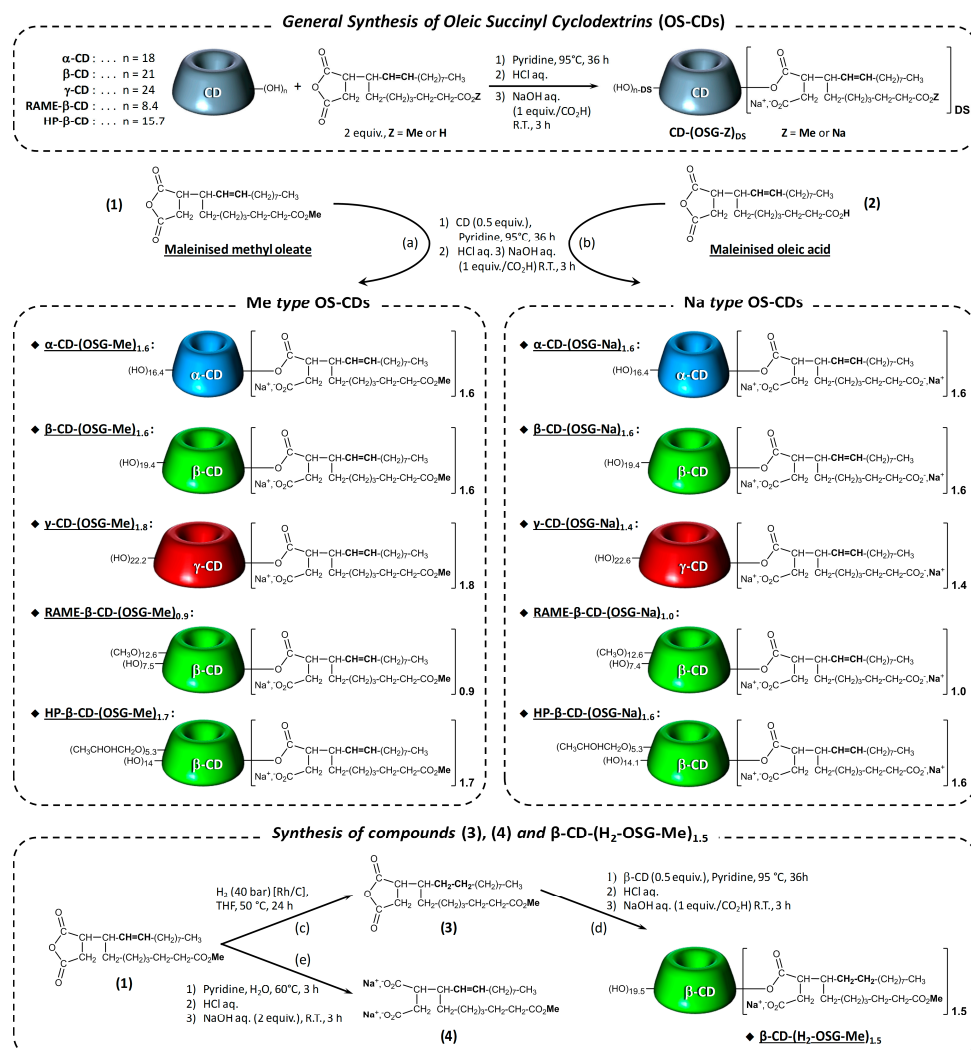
General Synthesis of Oleic Succinyl Cyclodextrins (OS-CDs)

α-CD : . . . n = 18
β-CD : . . . n = 21
γ-CD : . . . n = 24
RAME-β-CD : . . . n = 8.4
HP-β-CD : . . . n = 15.7

CD $-(OH)_n$ + CH-CH-CH=CH-$(CH_2)_7$-$CH_3$ $CH_2$ $CH_2$-$(CH_2)_3$-$CH_2$-$CH_2$-$CO_2$Z

2 equiv., Z = Me or H

1) Pyridine, 95°C, 36 h
2) HCl aq.
3) NaOH aq. (1 equiv./$CO_2$H) R.T., 3 h

$(HO)_{n-DS}$ CD CH-CH=CH-$(CH_2)_7$-$CH_3$ $Na^+,^-O_2C$ $CH_2$ $CH_2$-$(CH_2)_3$-$CH_2$-$CH_2$-$CO_2$Z DS

CD-$(OSG-Z)_{DS}$ Z = Me or Na

(1) CH-CH=CH-$(CH_2)_7$-$CH_3$ $CH_2$-$(CH_2)_3$-$CH_2$-$CH_2$-$CO_2$Me
Maleinised methyl oleate

(2) CH-CH=CH-$(CH_2)_7$-$CH_3$ $CH_2$-$(CH_2)_3$-$CH_2$-$CH_2$-$CO_2$H
Maleinised oleic acid

(a) (b)
1) CD (0.5 equiv.), Pyridine, 95°C, 36 h
2) HCl aq. 3) NaOH aq. (1 equiv./$CO_2$H) R.T., 3 h

Me type OS-CDs

◆ α-CD-$(OSG-Me)_{1.6}$: $(HO)_{16.4}$ α-CD CH-CH=CH-$(CH_2)_7$-$CH_3$ $Na^+,^-O_2C$ $CH_2$ $CH_2$-$(CH_2)_3$-$CH_2$-$CH_2$-$CO_2$Me 1.6

◆ β-CD-$(OSG-Me)_{1.6}$: $(HO)_{19.4}$ β-CD CH-CH=CH-$(CH_2)_7$-$CH_3$ $Na^+,^-O_2C$ $CH_2$ $CH_2$-$(CH_2)_3$-$CH_2$-$CH_2$-$CO_2$Me 1.6

◆ γ-CD-$(OSG-Me)_{1.8}$: $(HO)_{22.2}$ γ-CD CH-CH=CH-$(CH_2)_7$-$CH_3$ $Na^+,^-O_2C$ $CH_2$ $CH_2$-$(CH_2)_3$-$CH_2$-$CH_2$-$CO_2$Me 1.8

◆ RAME-β-CD-$(OSG-Me)_{0.9}$: $(CH_3O)_{12.6}$ $(HO)_{7.5}$ β-CD CH-CH=CH-$(CH_2)_7$-$CH_3$ $Na^+,^-O_2C$ $CH_2$ $CH_2$-$(CH_2)_3$-$CH_2$-$CH_2$-$CO_2$Me 0.9

◆ HP-β-CD-$(OSG-Me)_{1.7}$: $(CH_3CHOHCH_2O)_{5.3}$ $(HO)_{14}$ β-CD CH-CH=CH-$(CH_2)_7$-$CH_3$ $Na^+,^-O_2C$ $CH_2$ $CH_2$-$(CH_2)_3$-$CH_2$-$CH_2$-$CO_2$Me 1.7

Na type OS-CDs

◆ α-CD-$(OSG-Na)_{1.6}$: $(HO)_{16.4}$ α-CD CH-CH=CH-$(CH_2)_7$-$CH_3$ $Na^+,^-O_2C$ $CH_2$ $CH_2$-$(CH_2)_3$-$CH_2$-$CH_2$-$CO_2^-$,$Na^+$ 1.6

◆ β-CD-$(OSG-Na)_{1.6}$: $(HO)_{19.4}$ β-CD CH-CH=CH-$(CH_2)_7$-$CH_3$ $Na^+,^-O_2C$ $CH_2$ $CH_2$-$(CH_2)_3$-$CH_2$-$CH_2$-$CO_2^-$,$Na^+$ 1.6

◆ γ-CD-$(OSG-Na)_{1.4}$: $(HO)_{22.6}$ γ-CD CH-CH=CH-$(CH_2)_7$-$CH_3$ $Na^+,^-O_2C$ $CH_2$ $CH_2$-$(CH_2)_3$-$CH_2$-$CH_2$-$CO_2^-$,$Na^+$ 1.4

◆ RAME-β-CD-$(OSG-Na)_{1.0}$: $(CH_3O)_{12.6}$ $(HO)_{7.4}$ β-CD CH-CH=CH-$(CH_2)_7$-$CH_3$ $Na^+,^-O_2C$ $CH_2$ $CH_2$-$(CH_2)_3$-$CH_2$-$CH_2$-$CO_2^-$,$Na^+$ 1.0

◆ HP-β-CD-$(OSG-Na)_{1.6}$: $(CH_3CHOHCH_2O)_{5.3}$ $(HO)_{14.1}$ β-CD CH-CH=CH-$(CH_2)_7$-$CH_3$ $Na^+,^-O_2C$ $CH_2$ $CH_2$-$(CH_2)_3$-$CH_2$-$CH_2$-$CO_2^-$,$Na^+$ 1.6

Synthesis of compounds (3), (4) and β-CD-$(H_2$-OSG-Me$)_{1.5}$

(1) CH-CH=CH-$(CH_2)_7$-$CH_3$ $CH_2$-$(CH_2)_3$-$CH_2$-$CH_2$-$CO_2$Me

$H_2$ (40 bar) [Rh/C], THF, 50 °C, 24 h (c)

(3) CH-$CH_2$-$CH_2$-$(CH_2)_7$-$CH_3$ $CH_2$-$(CH_2)_3$-$CH_2$-$CH_2$-$CO_2$Me

(e)
1) Pyridine, $H_2O$, 60°C, 3 h
2) HCl aq.
3) NaOH aq. (2 equiv.), R.T., 3 h

(4) $Na^+,^-O_2C$-CH-CH-CH=CH-$(CH_2)_7$-$CH_3$ $Na^+,^-O_2C$ $CH_2$ $CH_2$-$(CH_2)_3$-$CH_2$-$CH_2$-$CO_2$Me

(d)
1) β-CD (0.5 equiv.), Pyridine, 95 °C, 36h
2) HCl aq.
3) NaOH aq. (1 equiv./$CO_2$H) R.T., 3 h

$(HO)_{19.5}$ β-CD CH-CH-$CH_2$-$CH_2$-$(CH_2)_7$-$CH_3$ $Na^+,^-O_2C$ $CH_2$ $CH_2$-$(CH_2)_3$-$CH_2$-$CH_2$-$CO_2$Me 1.5

◆ β-CD-$(H_2$-OSG-Me$)_{1.5}$